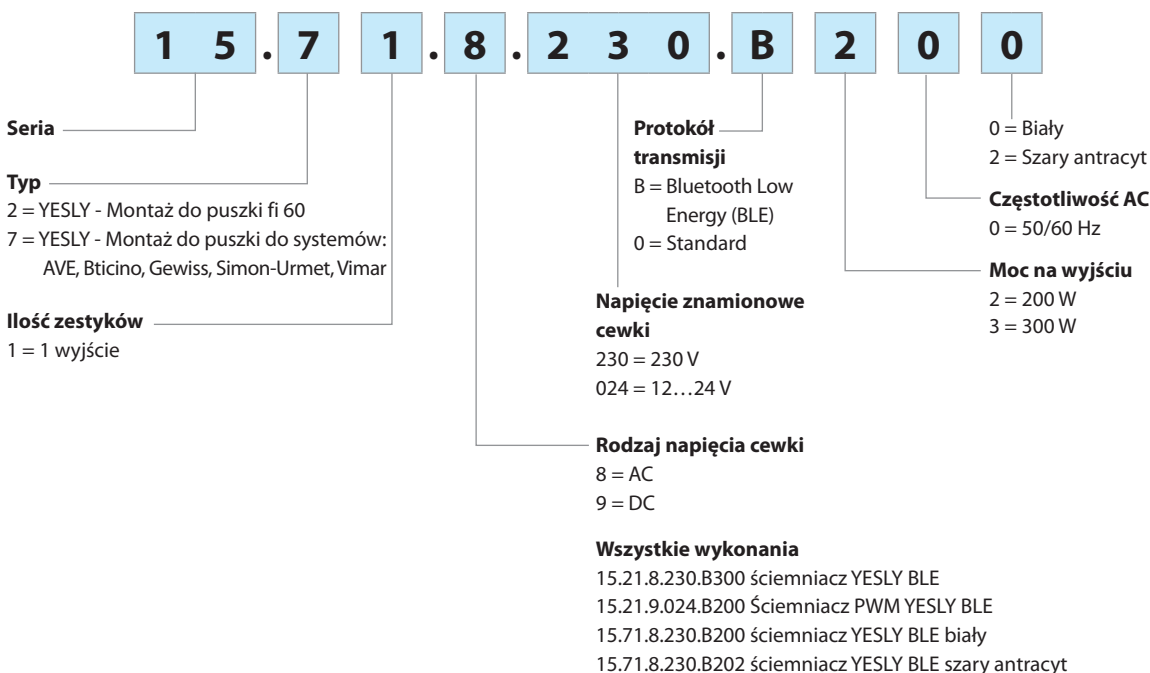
1 5 . 7 1 . 8 . 2 3 0 . B 2 0 0

Seria

Typ
2 = YESLY - Montaż do puszki fi 60
7 = YESLY - Montaż do puszki do systemów: AVE, Bticino, Gewiss, Simon-Urmet, Vimar

Ilość zestyków
1 = 1 wyjście

Protokół transmisji
B = Bluetooth Low Energy (BLE)
0 = Standard

Napięcie znamionowe cewki
230 = 230 V
024 = 12…24 V

Rodzaj napięcia cewki
8 = AC
9 = DC

0 = Biały
2 = Szary antracyt

Częstotliwość AC
0 = 50/60 Hz

Moc na wyjściu
2 = 200 W
3 = 300 W

Wszystkie wykonania
15.21.8.230.B300 ściemniacz YESLY BLE
15.21.9.024.B200 Ściemniacz PWM YESLY BLE
15.71.8.230.B200 ściemniacz YESLY BLE biały
15.71.8.230.B202 ściemniacz YESLY BLE szary antracyt